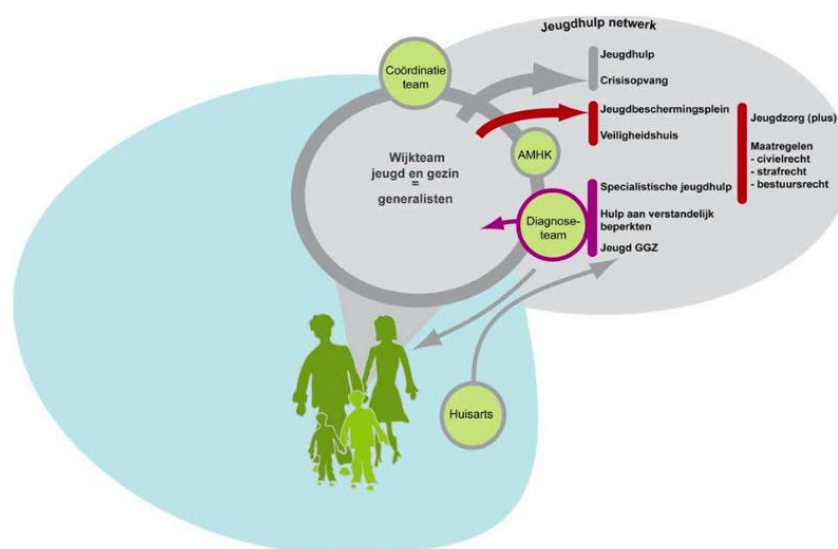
Jeugdhulp netwerk

Coördinatie team

Jeugdhulp

Crisisopvang

Jeugdbeschermingsplein

Veiligheidshuis

Jeugdzorg (plus)

Maatregelen
- civielrecht
- strafrecht
- bestuursrecht

AMHK

Wijkteam
jeugd en gezin
=
generalisten

Diagnose-team

Specialistische jeugdhulp

Hulp aan verstandelijk beperkten

Jeugd GGZ

Huisarts